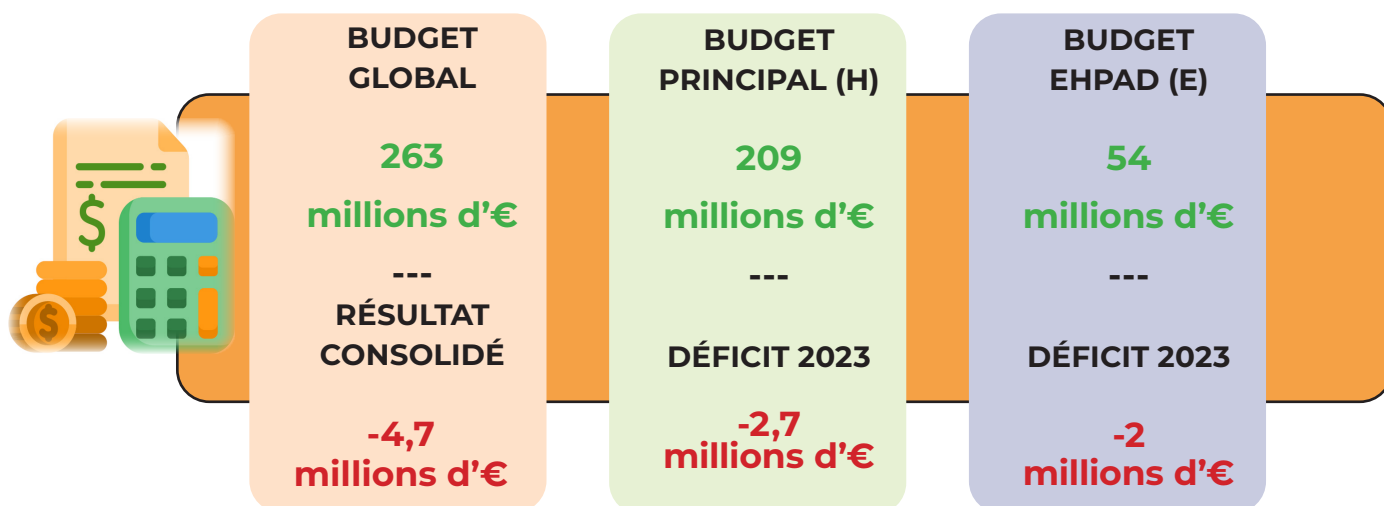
BUDGET GLOBAL

263
millions d’€

---

RÉSULTAT CONSOLIDÉ

-4,7
millions d’€

BUDGET PRINCIPAL (H)

209
millions d’€

---

DÉFICIT 2023

-2,7
millions d’€

BUDGET EHPAD (E)

54
millions d’€

---

DÉFICIT 2023

-2
millions d’€